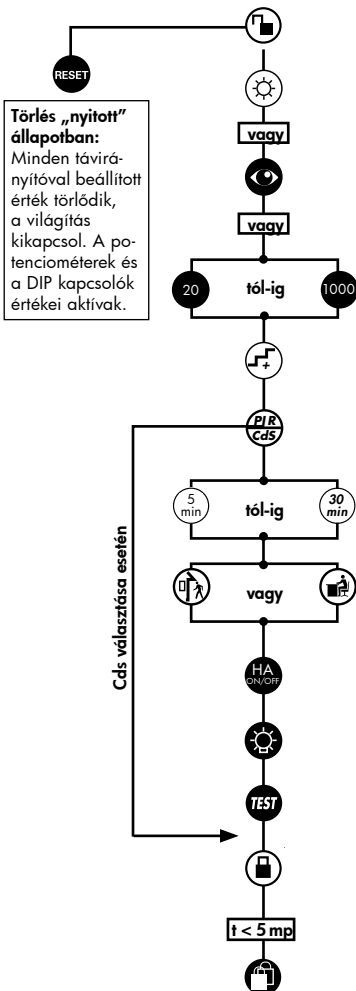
RESET

Törlés „nyitott" állapotban:
Minden távirányítóval beállított érték törlődik, a világítás kikapcsol. A potenciométerek és a DIP kapcsolók értékei aktívak.

vagy

vagy

20 tól-ig 1000

PIR
CdS

5 min tól-ig 30 min

vagy

HA ON/OFF

TEST

Cds választása esetén

t < 5 mp